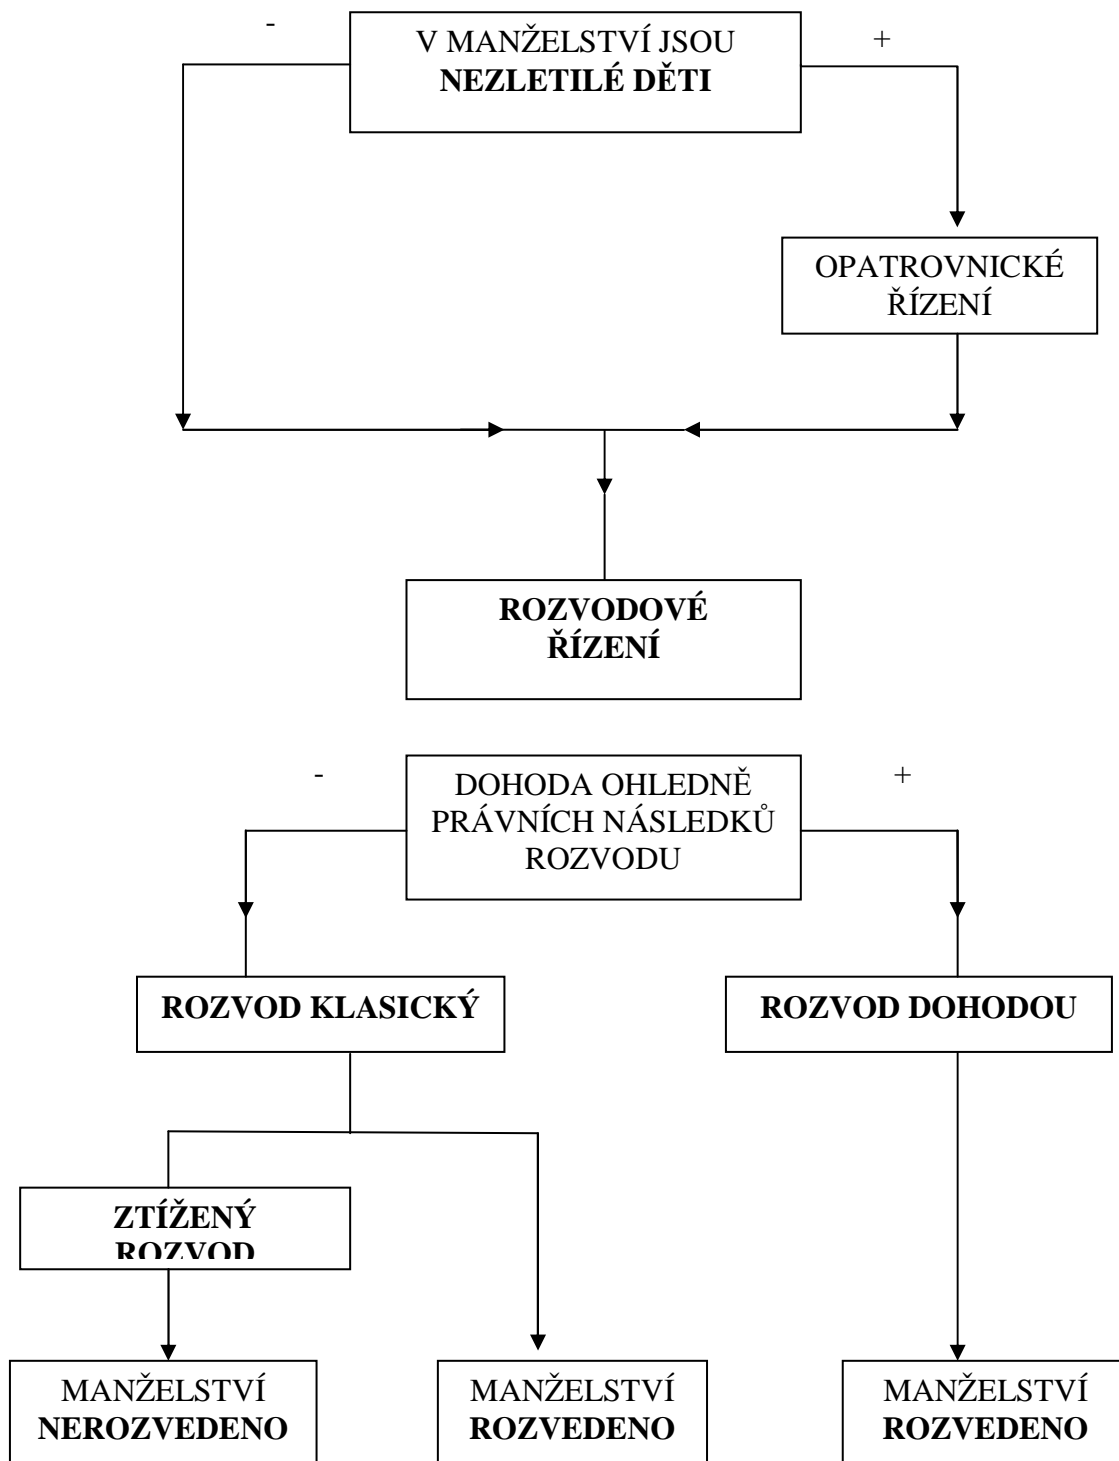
-

V MANŽELSTVÍ JSOU **NEZLETILÉ DĚTI**

+

OPATROVNICKÉ ŘÍZENÍ

**ROZVODOVÉ ŘÍZENÍ**

-

DOHODA OHLEDNĚ PRÁVNÍCH NÁSLEDKŮ ROZVODU

+

**ROZVOD KLASICKÝ**

**ROZVOD DOHODOU**

**ZTÍŽENÝ ROZVOD**

MANŽELSTVÍ **NEROZVEDENO**

MANŽELSTVÍ **ROZVEDENO**

MANŽELSTVÍ **ROZVEDENO**